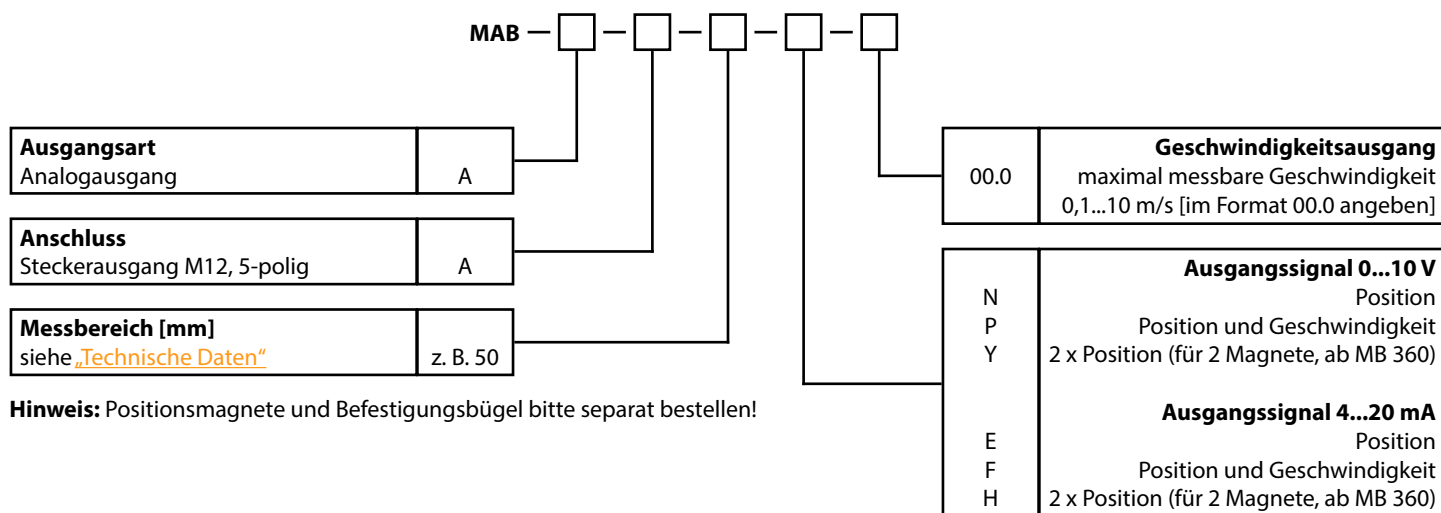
MAB — □ — □ — □ — □ — □

| **Ausgangsart** Analogausgang | A |
|---|---|
| **Anschluss** Steckerausgang M12, 5-polig | A |
| **Messbereich [mm]** siehe „Technische Daten“ | z. B. 50 |

**Hinweis:** Positionsmagnete und Befestigungsbügel bitte separat bestellen!

| 00.0 | **Geschwindigkeitsausgang** maximal messbare Geschwindigkeit 0,1...10 m/s [im Format 00.0 angeben] |
|---|---|

| | **Ausgangssignal 0...10 V** |
|---|---|
| N | Position |
| P | Position und Geschwindigkeit |
| Y | 2 x Position (für 2 Magnete, ab MB 360) |
| | **Ausgangssignal 4...20 mA** |
| E | Position |
| F | Position und Geschwindigkeit |
| H | 2 x Position (für 2 Magnete, ab MB 360) |